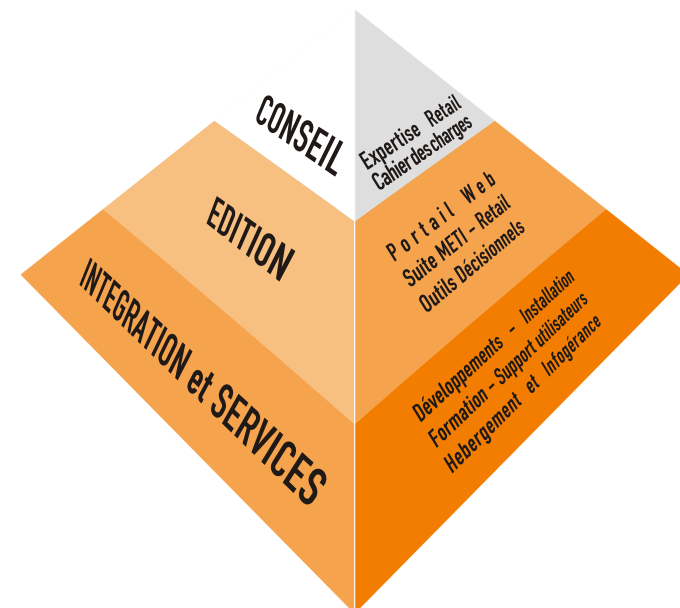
CONSEIL

Expertise Retail
Cahier des charges

EDITION

Portail Web
Suite METI - Retail
Outils Décisionnels

INTEGRATION et SERVICES

Développements - Installation
Formation - Support utilisateurs
Hebergement et Infogérance